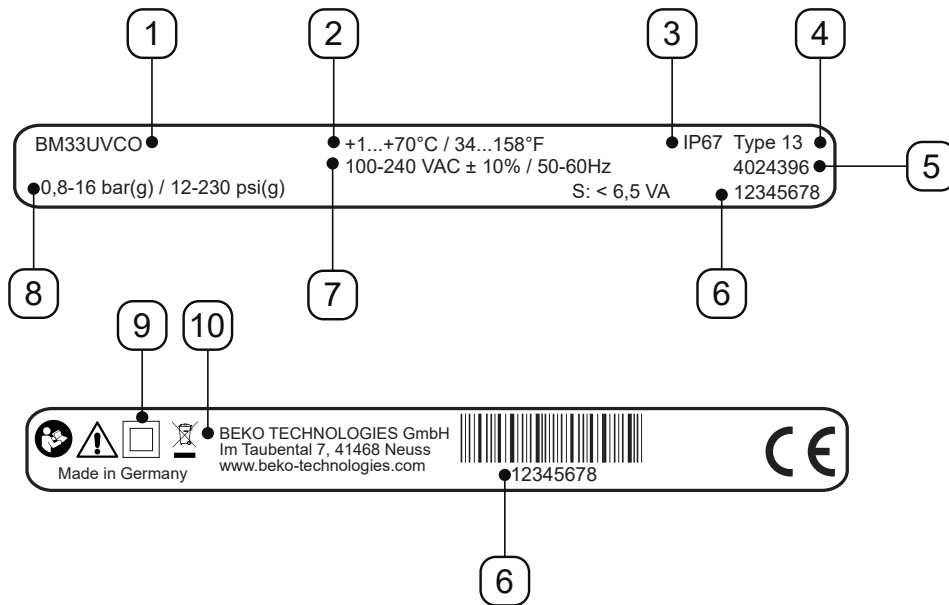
1
2
3
4

BM33UVCO
+1...+70°C / 34...158°F
IP67 Type 13
100-240 VAC ± 10% / 50-60Hz
4024396
5
0,8-16 bar(g) / 12-230 psi(g)
S: < 6,5 VA
12345678

8
7
6

9
10

Made in Germany
BEKO TECHNOLOGIES GmbH
Im Taubental 7, 41468 Neuss
www.beko-technologies.com
12345678
CE

6